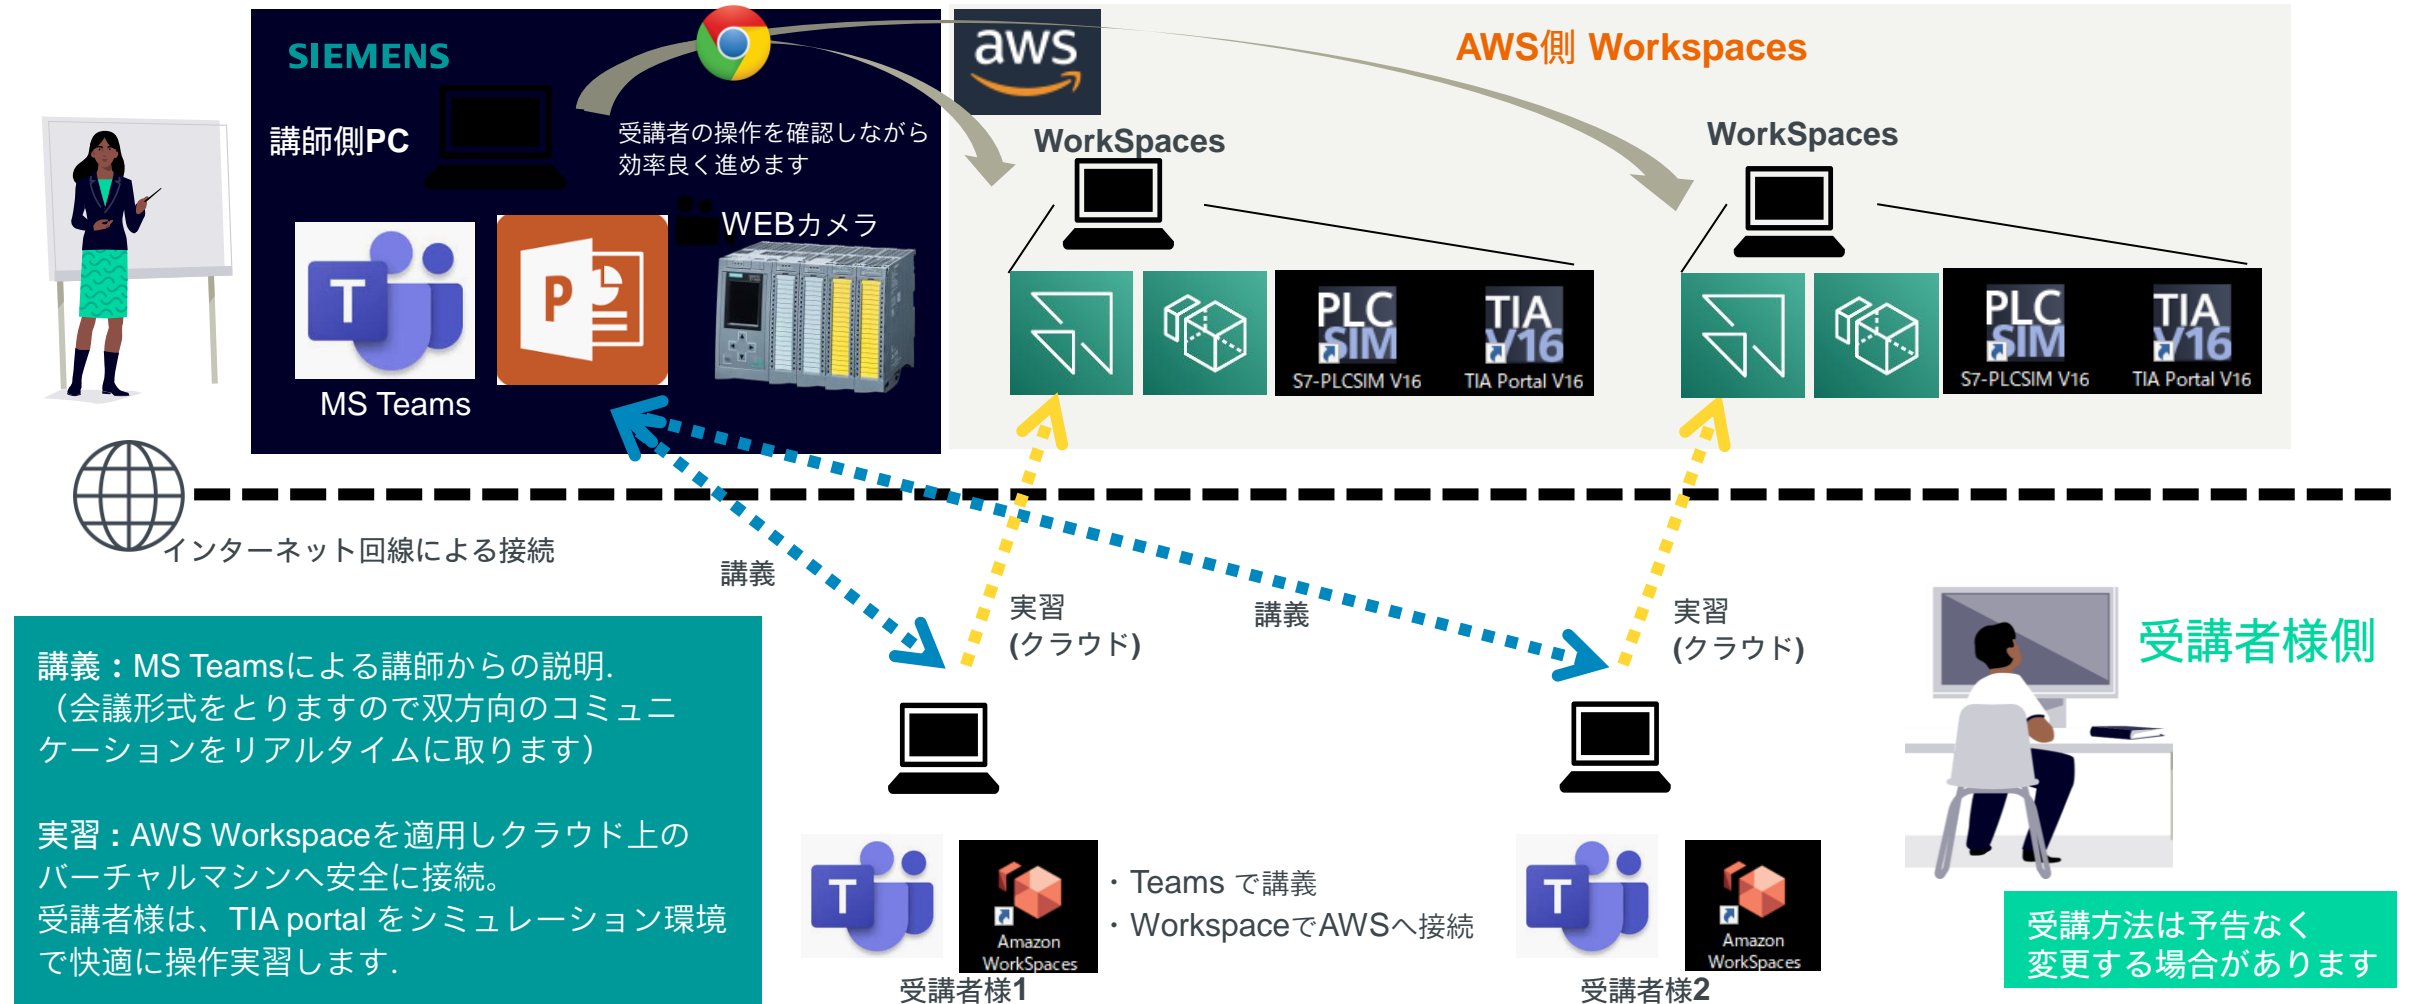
SIEMENS

講師側PC

受講者の操作を確認しながら効率良く進めます

WEBカメラ

MS Teams

aws

AWS側 Workspaces

WorkSpaces

WorkSpaces

PLC SIM S7-PLCSIM V16

TIA V16 TIA Portal V16

PLC SIM S7-PLCSIM V16

TIA V16 TIA Portal V16

インターネット回線による接続

講義

実習 (クラウド)

講義

実習 (クラウド)

受講者様側

講義：MS Teamsによる講師からの説明.（会議形式をとりますので双方向のコミュニケーションをリアルタイムに取ります）

実習：AWS Workspaceを適用しクラウド上のバーチャルマシンへ安全に接続。受講者様は、TIA portal をシミュレーション環境で快適に操作実習します.

Amazon WorkSpaces

・Teams で講義
・WorkspaceでAWSへ接続

Amazon WorkSpaces

受講者様1

受講者様2

受講方法は予告なく変更する場合があります